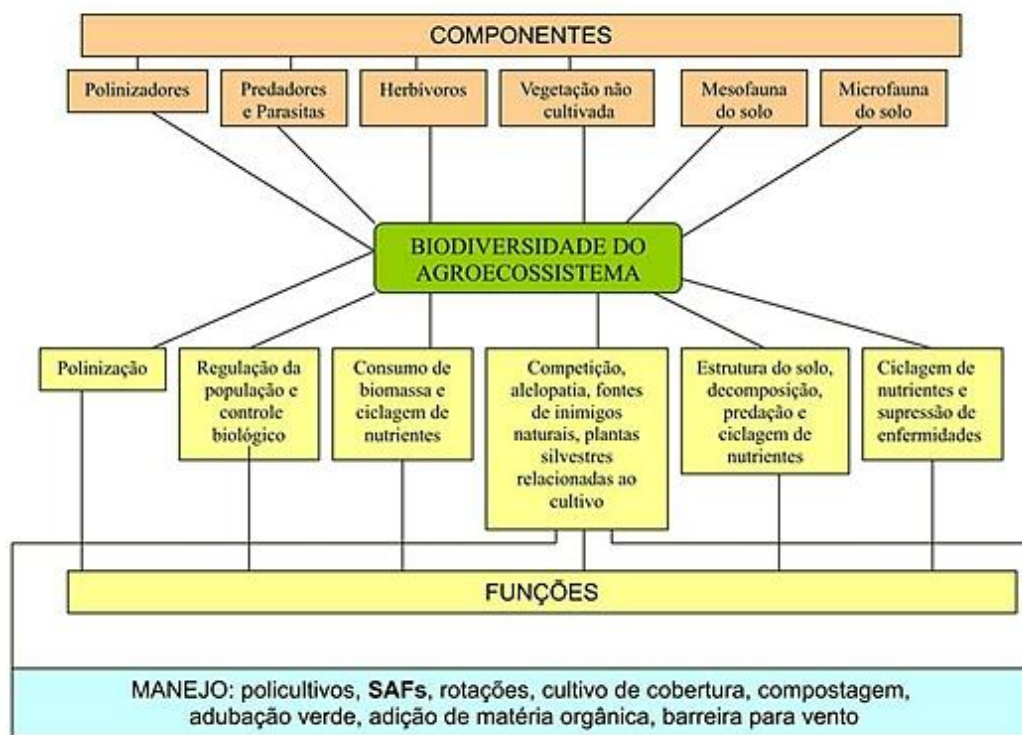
COMPONENTES

Polinizadores

Predadores e Parasitas

Herbívoros

Vegetação não cultivada

Mesofauna do solo

Microfauna do solo

BIODIVERSIDADE DO AGROECOSSISTEMA

Polinização

Regulação da população e controle biológico

Consumo de biomassa e ciclagem de nutrientes

Competição, alelopatia, fontes de inimigos naturais, plantas silvestres relacionadas ao cultivo

Estrutura do solo, decomposição, predação e ciclagem de nutrientes

Ciclagem de nutrientes e supressão de enfermidades

FUNÇÕES

MANEJO: policultivos, SAFs, rotações, cultivo de cobertura, compostagem, adubação verde, adição de matéria orgânica, barreira para vento